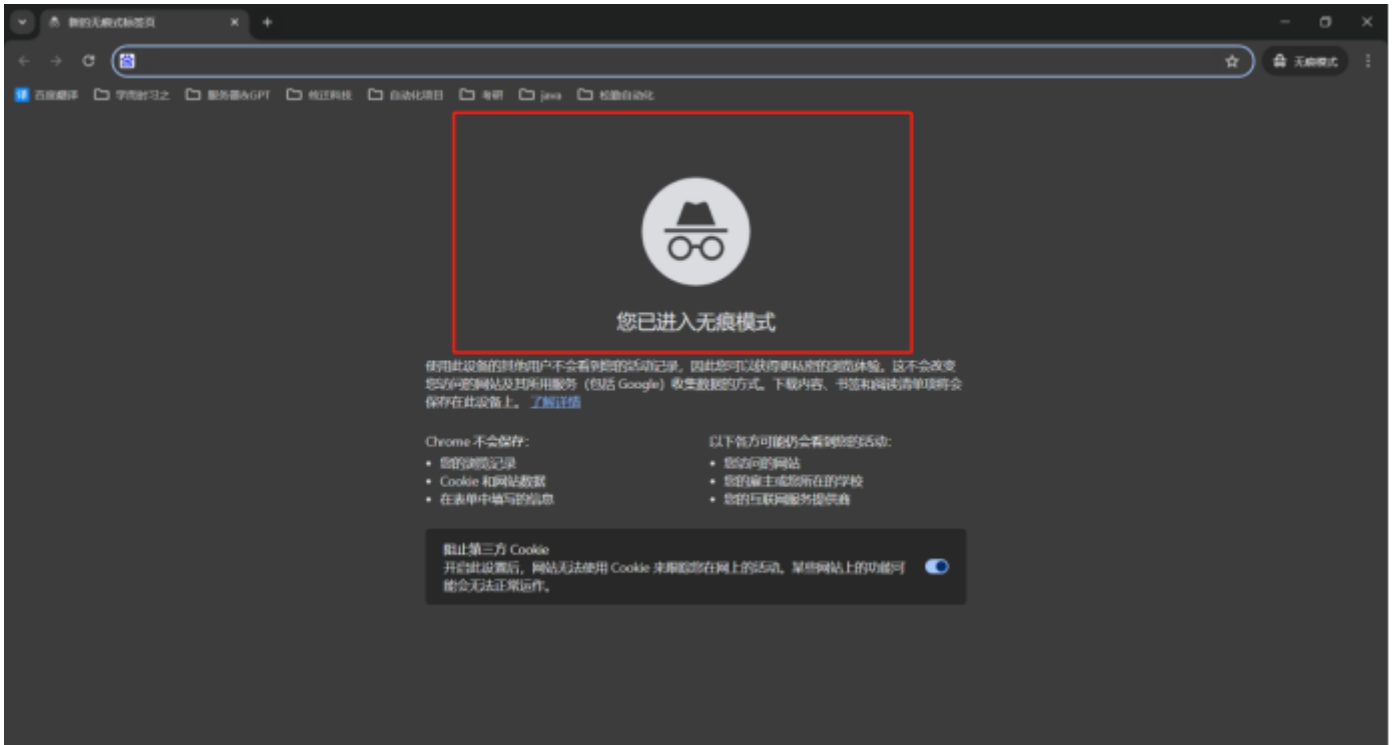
新的无痕式标签页

无痕模式

百度翻译 学而时习之 服务器GPT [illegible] 自动化项目 考研 java 校验自动化

您已进入无痕模式

使用此设备的其他用户不会看到您的活动记录，因此您可以获得更私密的浏览体验。这不会改变您访问的网站及其所用服务（包括 Google）收集数据的方式。下载内容、书签和阅读清单项将会保存在此设备上。了解详情

Chrome 不会保存：
• 您的浏览记录
• Cookie 和网站数据
• 在表单中填写的信息

以下各方可能仍会看到您的活动：
• 您访问的网站
• 您的雇主或您所在的学校
• 您的互联网服务提供商

阻止第三方 Cookie
开启此设置后，网站无法使用 Cookie 来跟踪您在网上的活动。某些网站上的功能可能会无法正常运作。